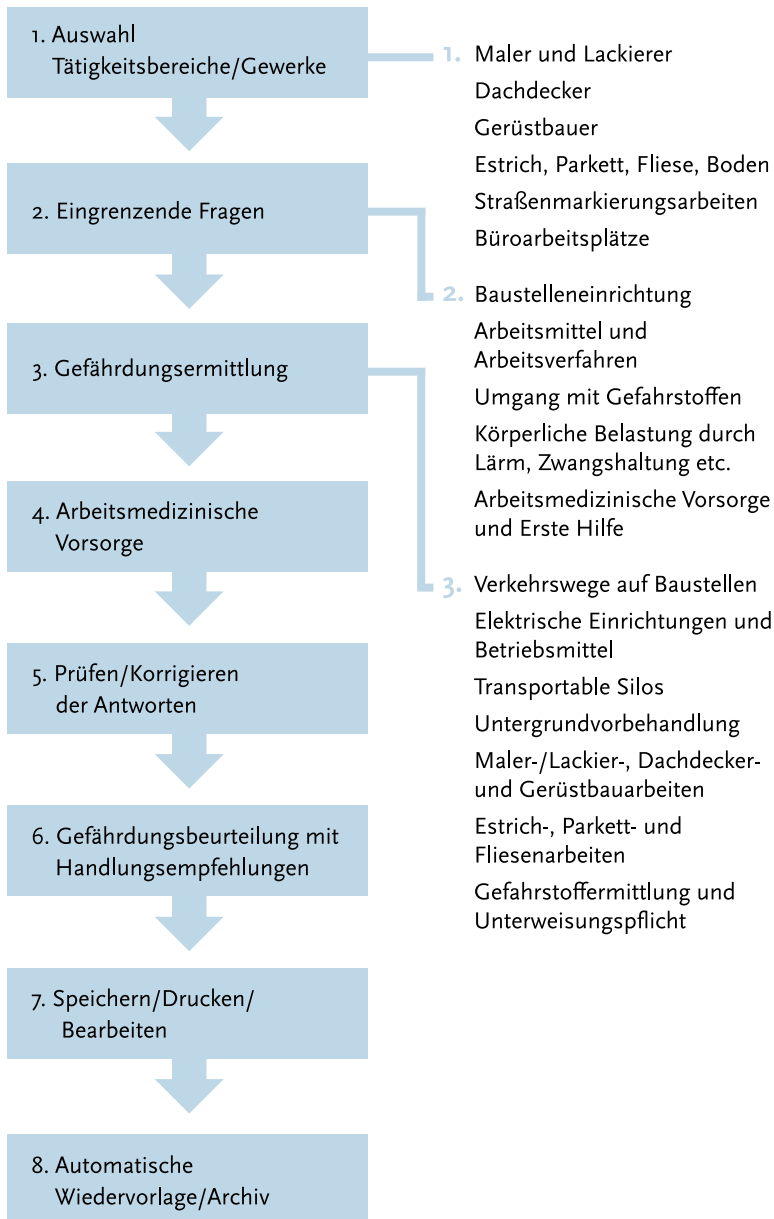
1. Auswahl Tätigkeitsbereiche/Gewerke

2. Eingrenzende Fragen

3. Gefährdungsermittlung

4. Arbeitsmedizinische Vorsorge

5. Prüfen/Korrigieren der Antworten

6. Gefährdungsbeurteilung mit Handlungsempfehlungen

7. Speichern/Drucken/ Bearbeiten

8. Automatische Wiedervorlage/Archiv

1. Maler und Lackierer
Dachdecker
Gerüstbauer
Estrich, Parkett, Fliese, Boden
Straßenmarkierungsarbeiten
Büroarbeitsplätze

2. Baustelleneinrichtung
Arbeitsmittel und Arbeitsverfahren
Umgang mit Gefahrstoffen
Körperliche Belastung durch Lärm, Zwangshaltung etc.
Arbeitsmedizinische Vorsorge und Erste Hilfe

3. Verkehrswege auf Baustellen
Elektrische Einrichtungen und Betriebsmittel
Transportable Silos
Untergrundvorbehandlung
Maler-/Lackier-, Dachdecker- und Gerüstbauarbeiten
Estrich-, Parkett- und Fliesenarbeiten
Gefahrstoffermittlung und Unterweisungspflicht